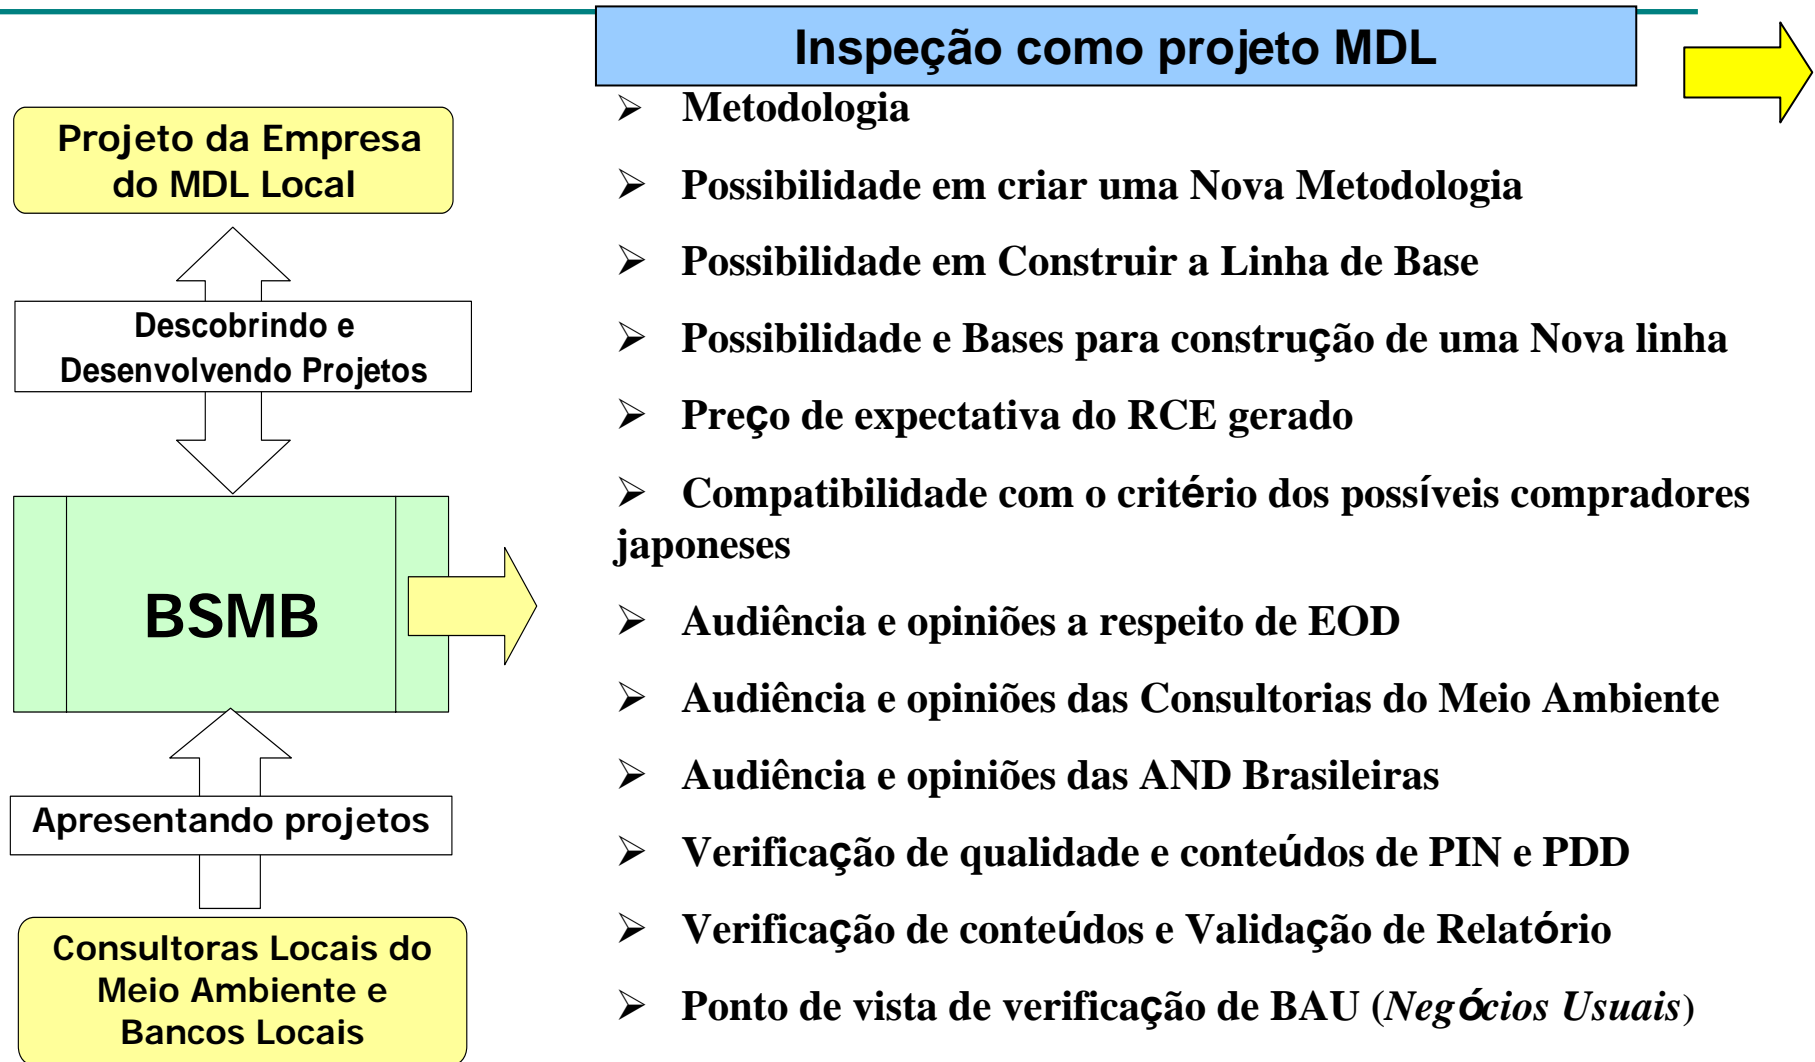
Inspeção como projeto MDL

Projeto da Empresa do MDL Local

Descobrindo e Desenvolvendo Projetos

BSMB

Apresentando projetos

Consultoras Locais do Meio Ambiente e Bancos Locais

➢ Metodologia

➢ Possibilidade em criar uma Nova Metodologia

➢ Possibilidade em Construir a Linha de Base

➢ Possibilidade e Bases para construção de uma Nova linha

➢ Preço de expectativa do RCE gerado

➢ Compatibilidade com o critério dos possíveis compradores japoneses

➢ Audiência e opiniões a respeito de EOD

➢ Audiência e opiniões das Consultorias do Meio Ambiente

➢ Audiência e opiniões das AND Brasileiras

➢ Verificação de qualidade e conteúdos de PIN e PDD

➢ Verificação de conteúdos e Validação de Relatório

➢ Ponto de vista de verificação de BAU (*Negócios Usuais*)